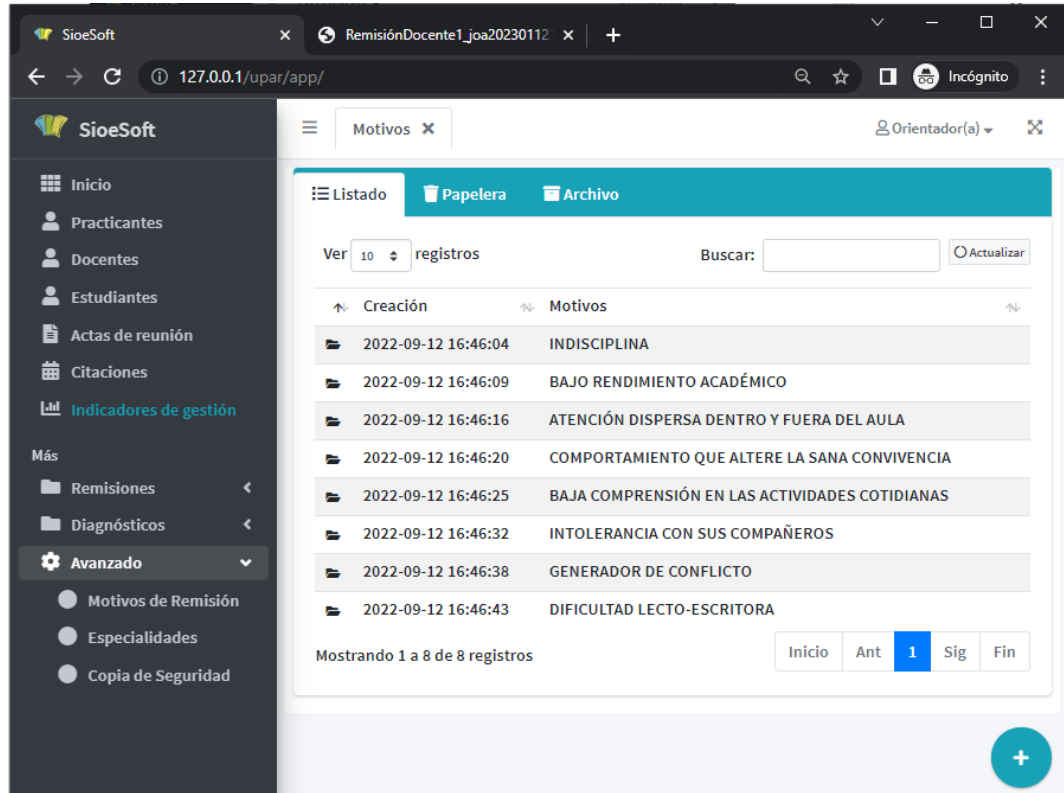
SioeSoft ×
RemisiónDocente1_joa20230112 ×
+
127.0.0.1/upar/app/
Incógnito

SioeSoft
Inicio
Practicantes
Docentes
Estudiantes
Actas de reunión
Citaciones
Indicadores de gestión
Más
Remisiones
Diagnósticos
Avanzado
Motivos de Remisión
Especialidades
Copia de Seguridad

Motivos ×
Orientador(a)

Listado
Papelera
Archivo

Ver 10 registros
Buscar:
Actualizar

| Creación | Motivos |
|---|---|
| 2022-09-12 16:46:04 | INDISCIPLINA |
| 2022-09-12 16:46:09 | BAJO RENDIMIENTO ACADÉMICO |
| 2022-09-12 16:46:16 | ATENCIÓN DISPERSA DENTRO Y FUERA DEL AULA |
| 2022-09-12 16:46:20 | COMPORTAMIENTO QUE ALTERE LA SANA CONVIVENCIA |
| 2022-09-12 16:46:25 | BAJA COMPRENSIÓN EN LAS ACTIVIDADES COTIDIANAS |
| 2022-09-12 16:46:32 | INTOLERANCIA CON SUS COMPAÑEROS |
| 2022-09-12 16:46:38 | GENERADOR DE CONFLICTO |
| 2022-09-12 16:46:43 | DIFICULTAD LECTO-ESCRITORA |

Mostrando 1 a 8 de 8 registros
Inicio Ant 1 Sig Fin
+